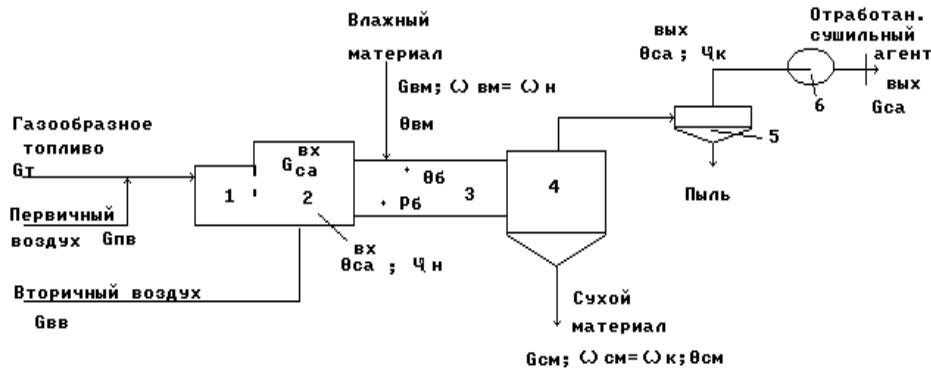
Влажный материал

Gвм; ω вм= ω н

θвм

вых
θса ; φк

Отработан. сушильный агент

вых
Gса

6

5

Газообразное топливо

Gт

Первичный воздух Gпв

$G_{са}^{вх}$

1

2

θб

Рб

3

4

Пыль

вх
θса ; φ н

Вторичный воздух

Gвв

Сухой материал

Gсм; ω см= ω к; θсм